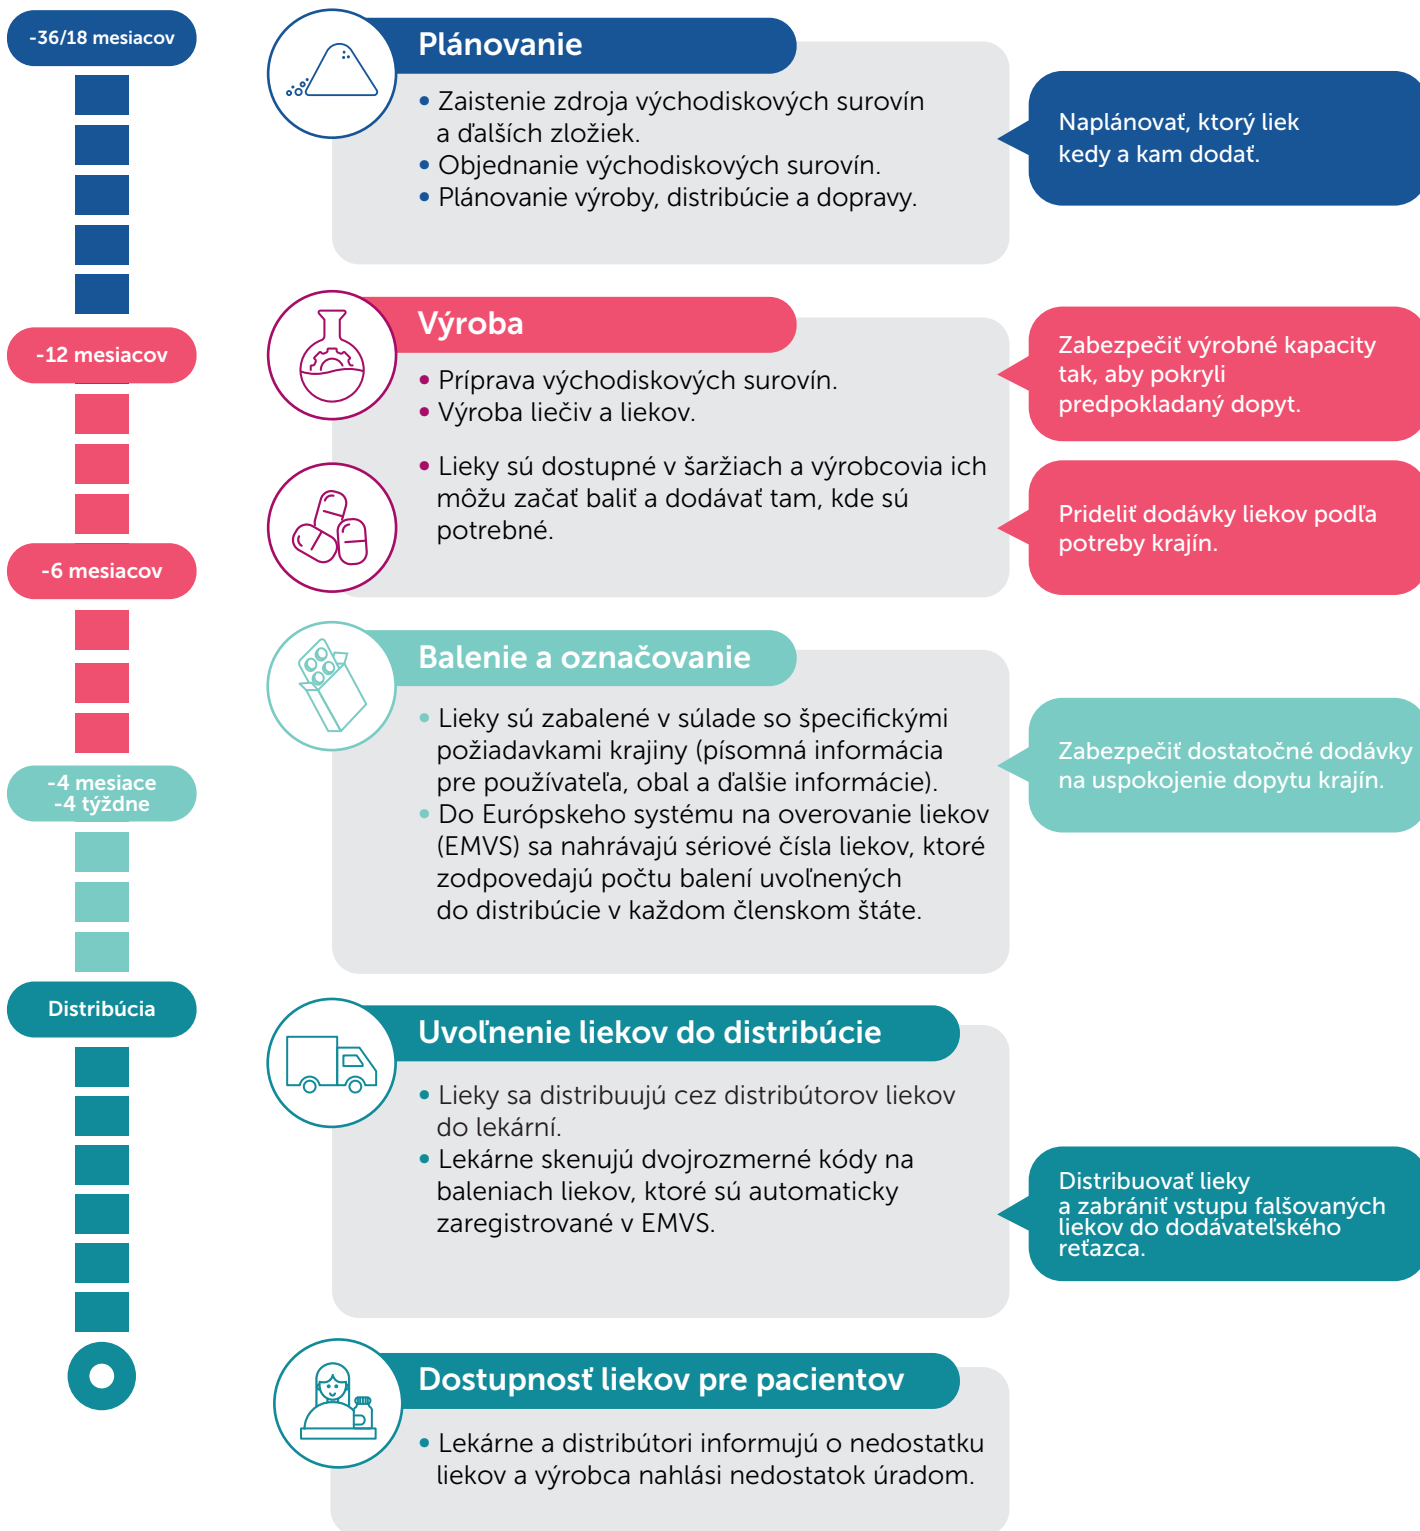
-36/18 mesiacov

Plánovanie

• Zaistenie zdroja východiskových surovín a ďalších zložiek.
• Objednanie východiskových surovín.
• Plánovanie výroby, distribúcie a dopravy.

Naplánovať, ktorý liek kedy a kam dodať.

-12 mesiacov

Výroba

• Príprava východiskových surovín.
• Výroba liečiv a liekov.

• Lieky sú dostupné v šaržiach a výrobcovia ich môžu začať baliť a dodávať tam, kde sú potrebné.

Zabezpečiť výrobné kapacity tak, aby pokryli predpokladaný dopyt.

Prideliť dodávky liekov podľa potreby krajín.

-6 mesiacov

-4 mesiace
-4 týždne

Balenie a označovanie

• Lieky sú zabalené v súlade so špecifickými požiadavkami krajiny (písomná informácia pre používateľa, obal a ďalšie informácie).
• Do Európskeho systému na overovanie liekov (EMVS) sa nahrávajú sériové čísla liekov, ktoré zodpovedajú počtu balení uvoľnených do distribúcie v každom členskom štáte.

Zabezpečiť dostatočné dodávky na uspokojenie dopytu krajín.

Distribúcia

Uvoľnenie liekov do distribúcie

• Lieky sa distribuujú cez distribútorov liekov do lekární.
• Lekárne skenujú dvojrozmerné kódy na baleniach liekov, ktoré sú automaticky zaregistrované v EMVS.

Distribuovať lieky a zabrániť vstupu falšovaných liekov do dodávateľského reťazca.

Dostupnosť liekov pre pacientov

• Lekárne a distribútori informujú o nedostatku liekov a výrobca nahlási nedostatok úradom.